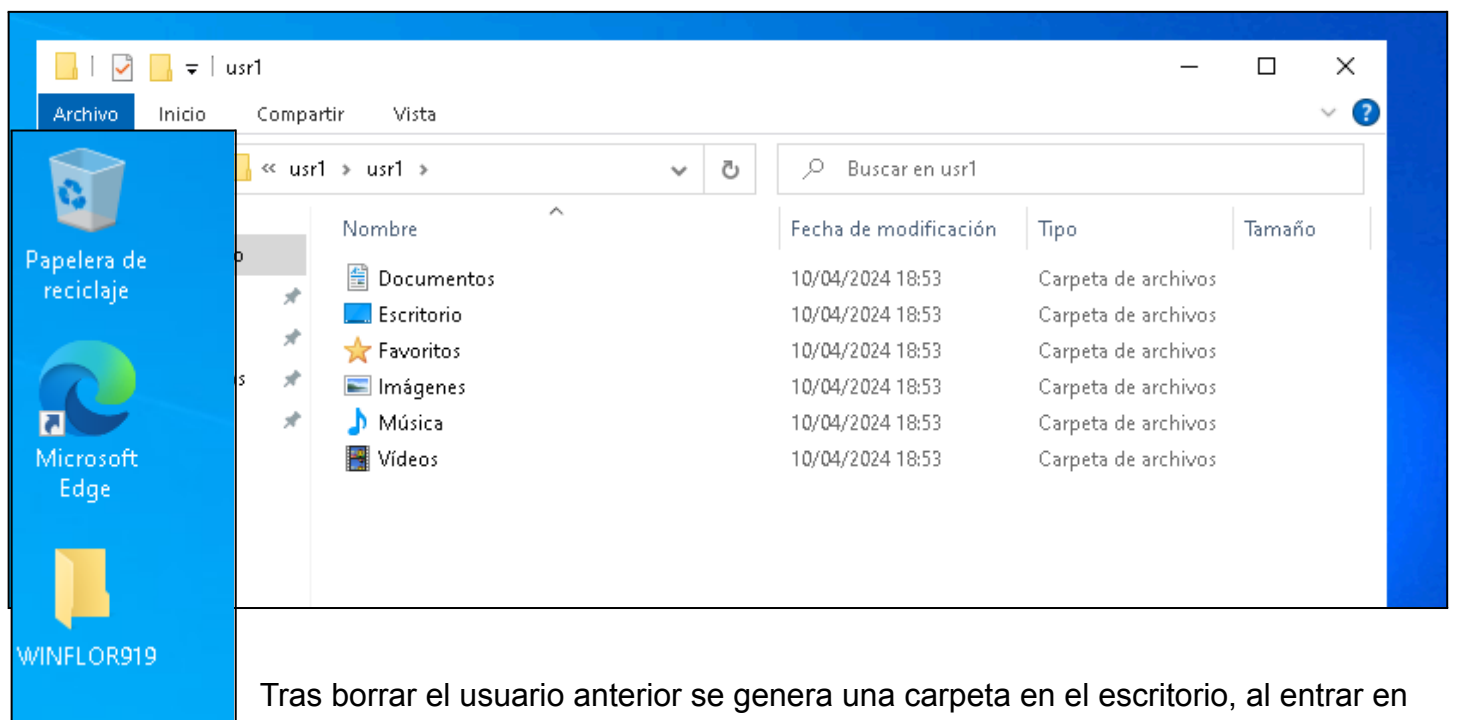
usr1

Archivo Inicio Compartir Vista

Papelera de reciclaje

Microsoft Edge

WINFLOR919

« usr1 › usr1 ›

Buscar en usr1

| Nombre | Fecha de modificación | Tipo | Tamaño |
|---|---|---|---|
| Documentos | 10/04/2024 18:53 | Carpeta de archivos | |
| Escritorio | 10/04/2024 18:53 | Carpeta de archivos | |
| Favoritos | 10/04/2024 18:53 | Carpeta de archivos | |
| Imágenes | 10/04/2024 18:53 | Carpeta de archivos | |
| Música | 10/04/2024 18:53 | Carpeta de archivos | |
| Vídeos | 10/04/2024 18:53 | Carpeta de archivos | |

Tras borrar el usuario anterior se genera una carpeta en el escritorio, al entrar en